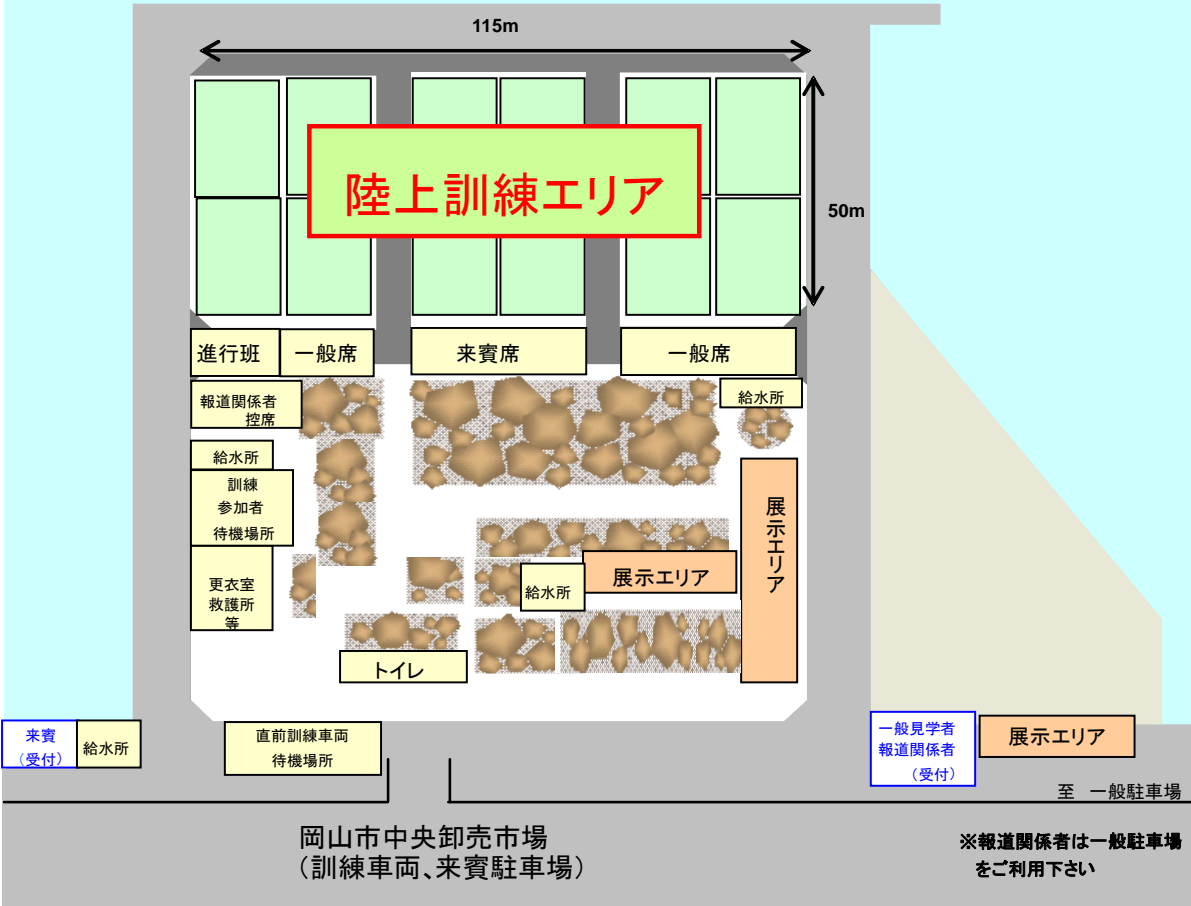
115m

陸上訓練エリア

50m

進行班

一般席

来賓席

一般席

報道関係者控席

給水所

給水所

訓練参加者待機場所

展示エリア

更衣室救護所等

展示エリア

給水所

トイレ

来賓（受付）

給水所

直前訓練車両待機場所

一般見学者報道関係者（受付）

展示エリア

至　一般駐車場

岡山市中央卸売市場
（訓練車両、来賓駐車場）

※報道関係者は一般駐車場をご利用下さい